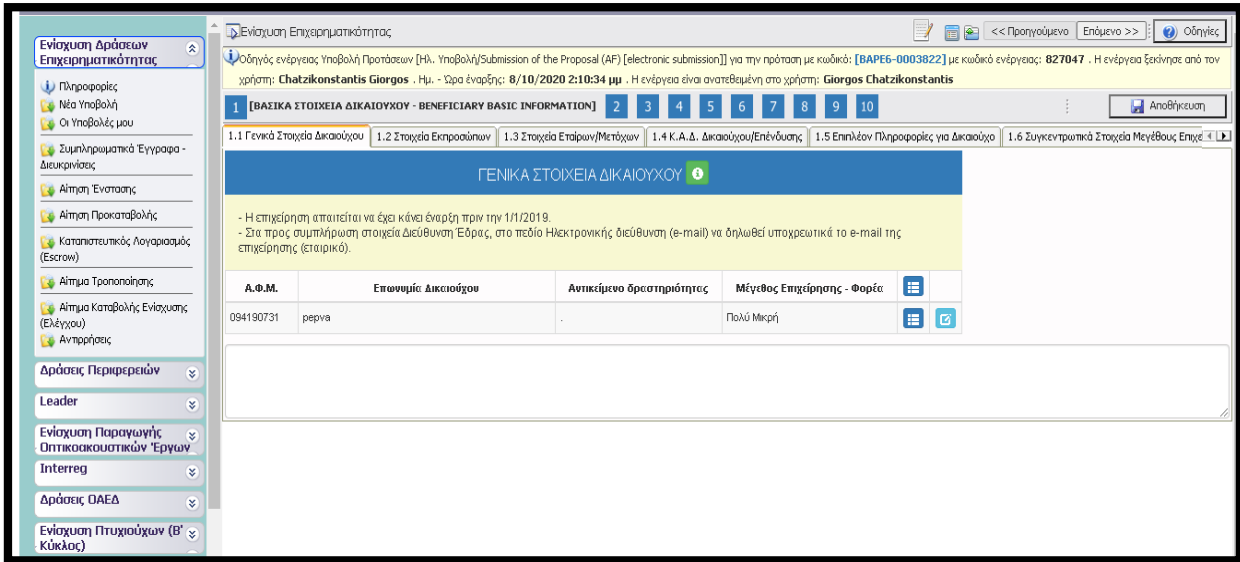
Ενίσχυση Δράσεων Επιχειρηματικότητας

Πληροφορίες
Νέα Υποβολή
Οι Υποβολές μου
Συμπληρωματικά Έγγραφα - Διευκρινίσεις
Αίτηση Ένστασης
Αίτηση Προκαταβολής
Καταπιστευτικός Λογαριασμός (Escrow)
Αίτημα Τροποποίησης
Αίτημα Καταβολής Ενίσχυσης (Ελέγχου)
Αντιρρήσεις

Δράσεις Περιφερειών
Leader
Ενίσχυση Παραγωγής Οπτικοακουστικών Έργων
Interreg
Δράσεις ΟΑΕΔ
Ενίσχυση Πτυχιούχων (Β' Κύκλος)

Ενίσχυση Επιχειρηματικότητας

<< Προηγούμενο | Επόμενο >> | Οδηγίες

Οδηγός ενέργειας Υποβολή Προτάσεων [Ηλ. Υποβολή/Submission of the Proposal (AF) [electronic submission]] για την πρόταση με κωδικό: [BAPE6-0003822] με κωδικό ενέργειας: 827047 . Η ενέργεια ξεκίνησε από τον χρήστη: Chatzikonstantis Giorgos . Ημ. - Ώρα έναρξης: 8/10/2020 2:10:34 μμ . Η ενέργεια είναι ανατεθειμένη στο χρήστη: Giorgos Chatzikonstantis

1 [ΒΑΣΙΚΑ ΣΤΟΙΧΕΙΑ ΔΙΚΑΙΟΥΧΟΥ - BENEFICIARY BASIC INFORMATION] 2 3 4 5 6 7 8 9 10

Αποθήκευση

1.1 Γενικά Στοιχεία Δικαιούχου | 1.2 Στοιχεία Εκπροσώπων | 1.3 Στοιχεία Εταίρων/Μετόχων | 1.4 Κ.Α.Δ. Δικαιούχου/Επένδυσης | 1.5 Επιπλέον Πληροφορίες για Δικαιούχο | 1.6 Συγκεντρωτικά Στοιχεία Μεγέθους Επιχε

ΓΕΝΙΚΑ ΣΤΟΙΧΕΙΑ ΔΙΚΑΙΟΥΧΟΥ

- Η επιχείρηση απαιτείται να έχει κάνει έναρξη πριν την 1/1/2019.
- Στα προς συμπλήρωση στοιχεία Διεύθυνση Έδρας, στο πεδίο Ηλεκτρονικής διεύθυνση (e-mail) να δηλωθεί υποχρεωτικά το e-mail της επιχείρησης (εταιρικό).

| Α.Φ.Μ. | Επωνυμία Δικαιούχου | Αντικείμενο δραστηριότητας | Μέγεθος Επιχείρησης - Φορέα | | |
|---|---|---|---|---|---|
| 094190731 | pepva | . | Πολύ Μικρή | | |